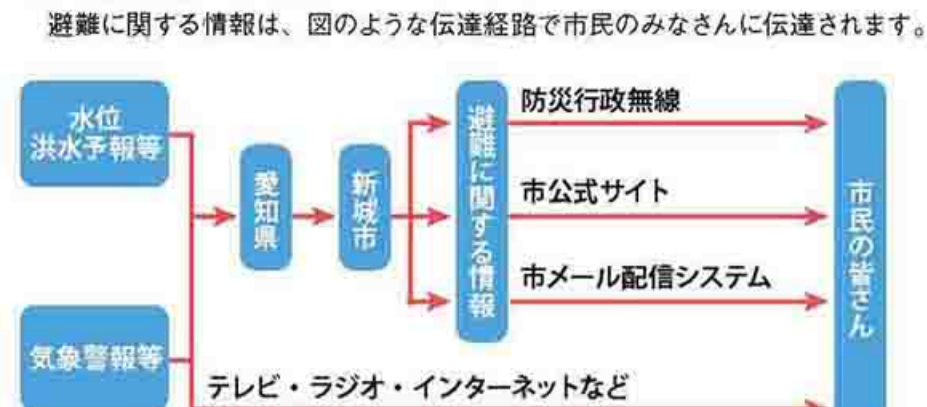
避難に関する情報は、図のような伝達経路で市民のみなさんに伝達されます。

水位
洪水予報等

気象警報等

愛知県

新城市

避難に関する情報

防災行政無線

市公式サイト

市メール配信システム

テレビ・ラジオ・インターネットなど

市民の皆さん